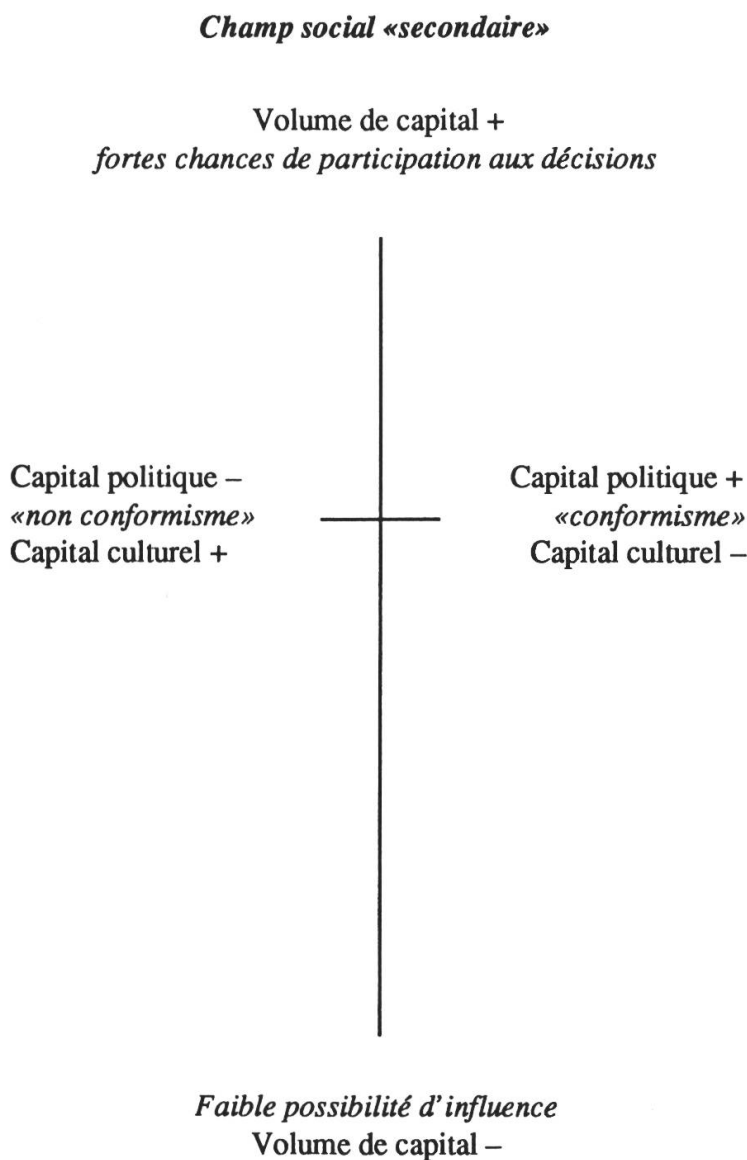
Champ social «secondaire»

Volume de capital +
fortes chances de participation aux décisions

Capital politique –
«non conformisme»
Capital culturel +

Capital politique +
«conformisme»
Capital culturel –

Faible possibilité d'influence
Volume de capital –